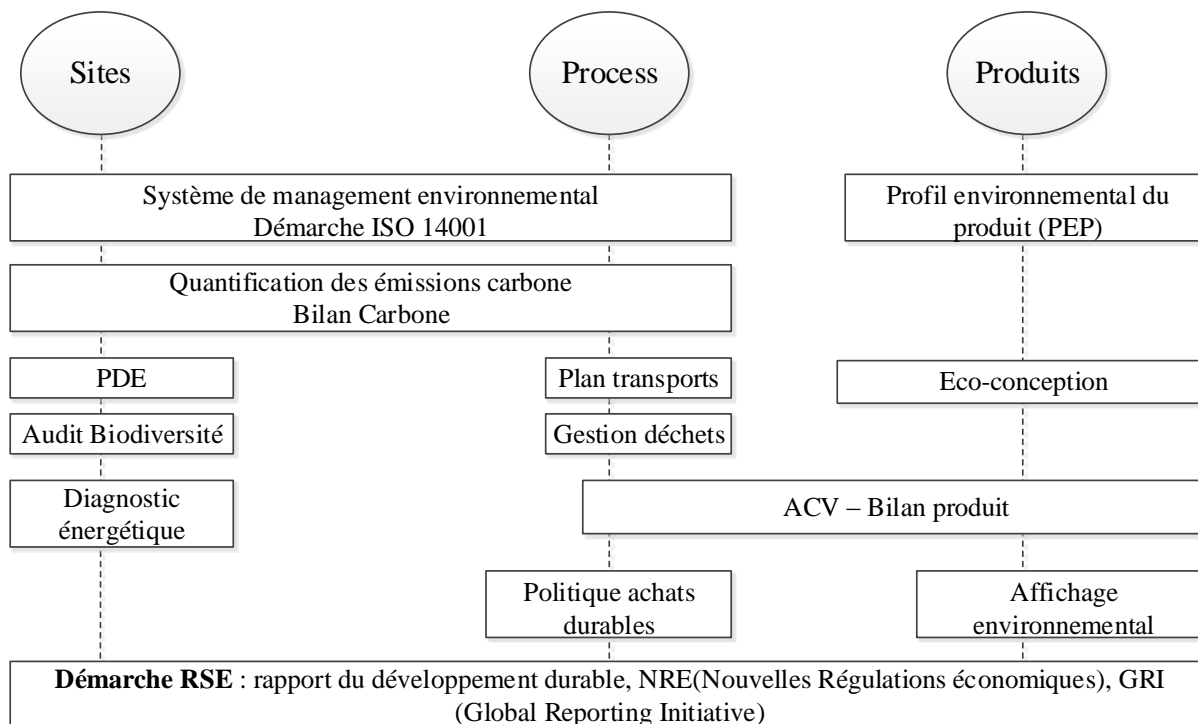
Sites

Process

Produits

Système de management environnemental
Démarche ISO 14001

Profil environnemental du produit (PEP)

Quantification des émissions carbone
Bilan Carbone

PDE

Plan transports

Eco-conception

Audit Biodiversité

Gestion déchets

Diagnostic énergétique

ACV – Bilan produit

Politique achats durables

Affichage environnemental

**Démarche RSE** : rapport du développement durable, NRE(Nouvelles Régulations économiques), GRI (Global Reporting Initiative)